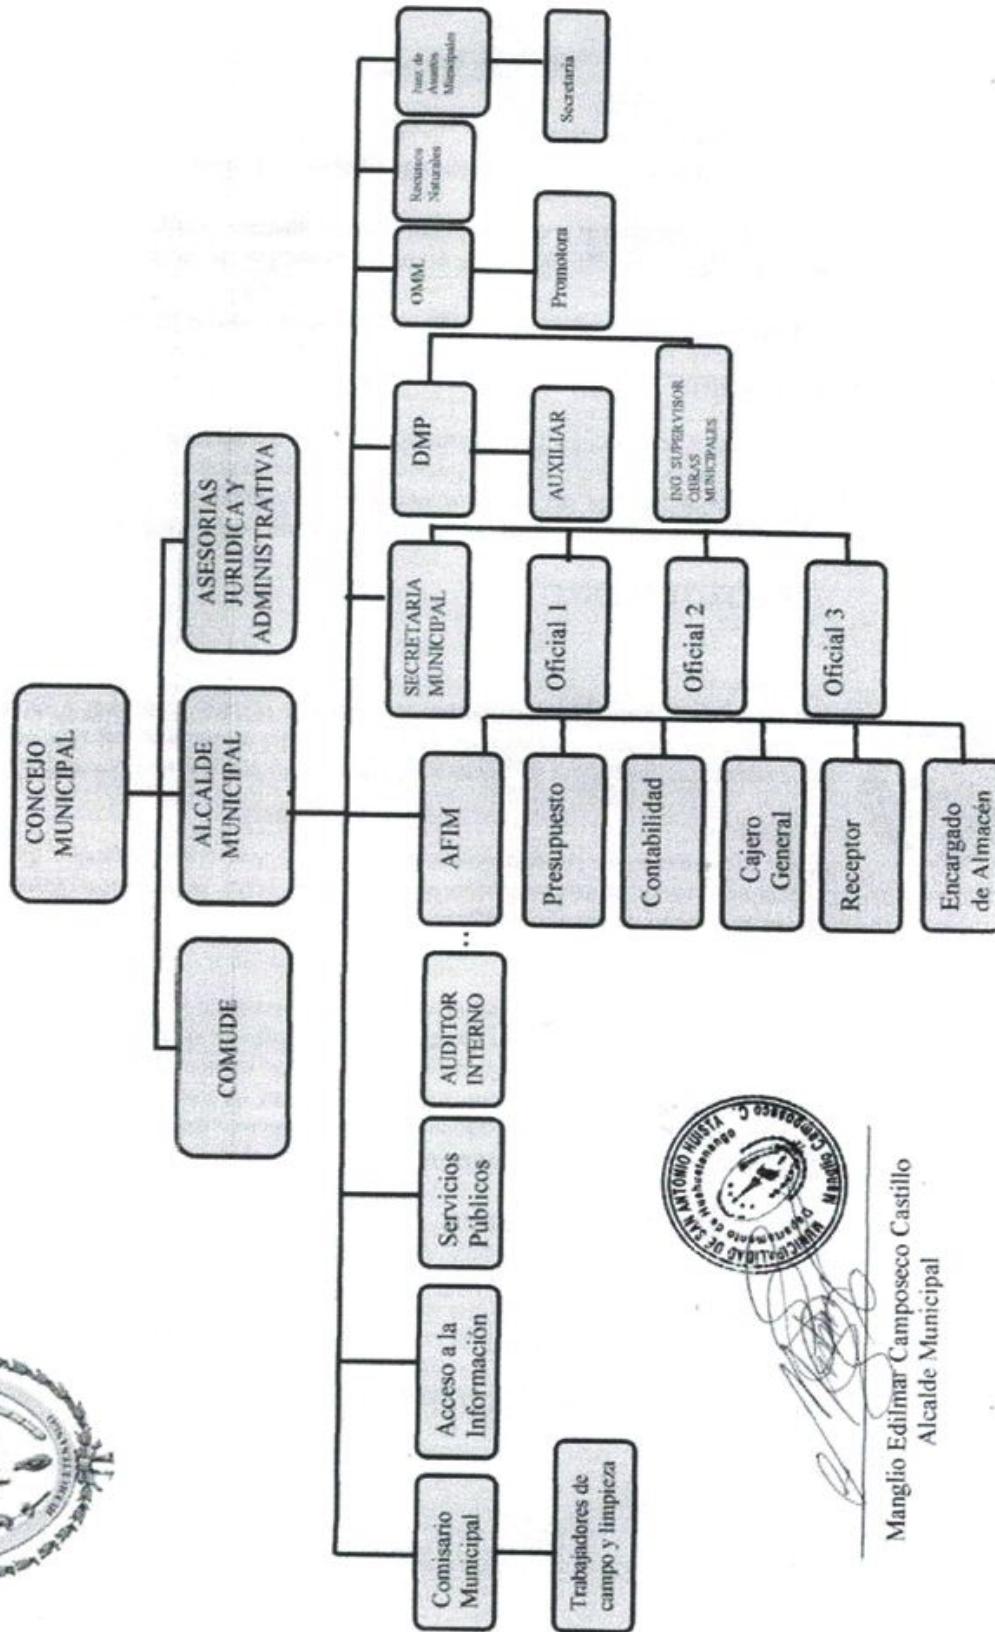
CONCEJO MUNICIPAL

COMUDE

ALCALDE MUNICIPAL

ASESORIAS JURIDICA Y ADMINISTRATIVA

Comisario Municipal

Trabajadores de campo y limpieza

Acceso a la Información

Servicios Públicos

AUDITOR INTERNO

AFIM

Presupuesto

Contabilidad

Cajero General

Receptor

Encargado de Almacén

SECRETARIA MUNICIPAL

Oficial 1

Oficial 2

Oficial 3

DMP

AUXILIAR

ING SUPERVISOR OBRAS MUNICIPALES

OMM

Promotora

Recursos Naturales

Juez de Asuntos Municipales

Secretaria

MUNICIPALIDAD DE SAN ANTONIO HUISTA Huehuetenango

Manglio Edilmar Camposeco Castillo
Alcalde Municipal